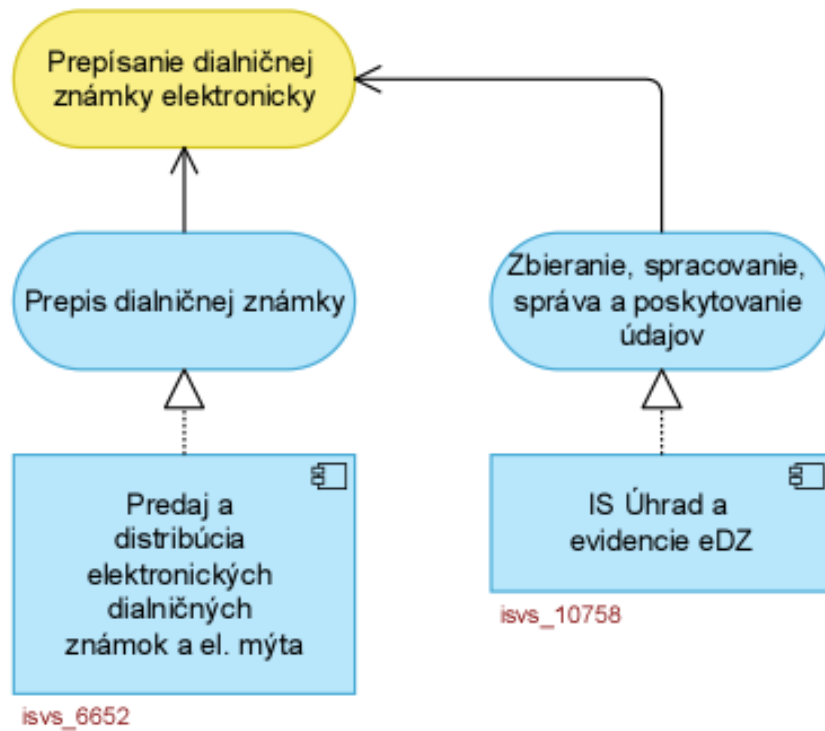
Prepísanie dialničnej známky elektronicky

Prepis dialničnej známky

Zbieranie, spracovanie, správa a poskytovanie údajov

Predaj a distribúcia elektronických dialničných známok a el. mýta

isvs_6652

IS Úhrad a evidencie eDZ

isvs_10758